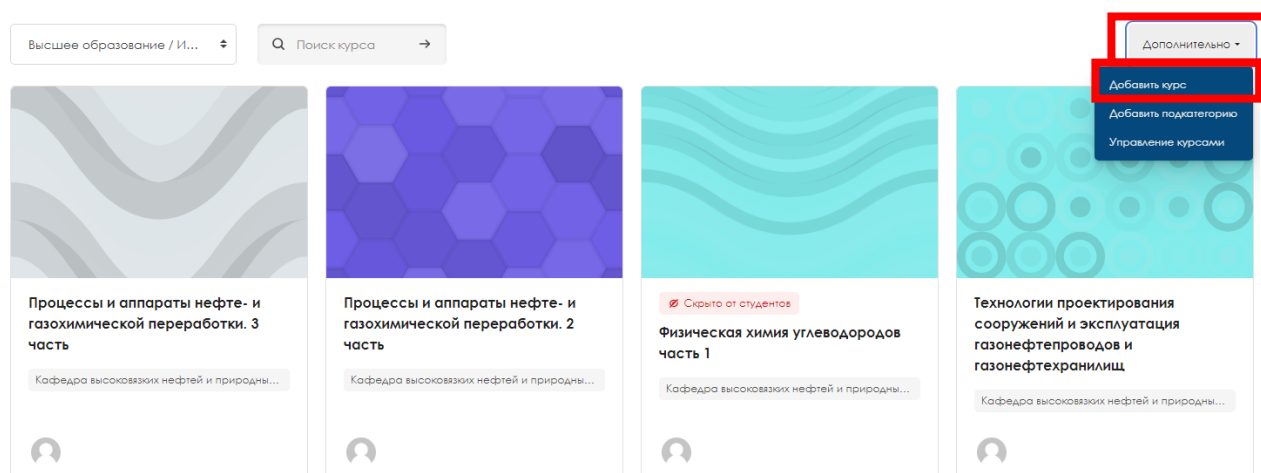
Высшее образование / И...

Поиск курса

Дополнительно

Добавить курс

Добавить подкатегорию

Управление курсами

Процессы и аппараты нефте- и газохимической переработки. 3 часть

Кафедра высоковязких нефтей и природны...

Процессы и аппараты нефте- и газохимической переработки. 2 часть

Кафедра высоковязких нефтей и природны...

Скрыто от студентов

Физическая химия углеводородов часть 1

Кафедра высоковязких нефтей и природны...

Технологии проектирования сооружений и эксплуатация газонефтепроводов и газонефтехранилищ

Кафедра высоковязких нефтей и природны...